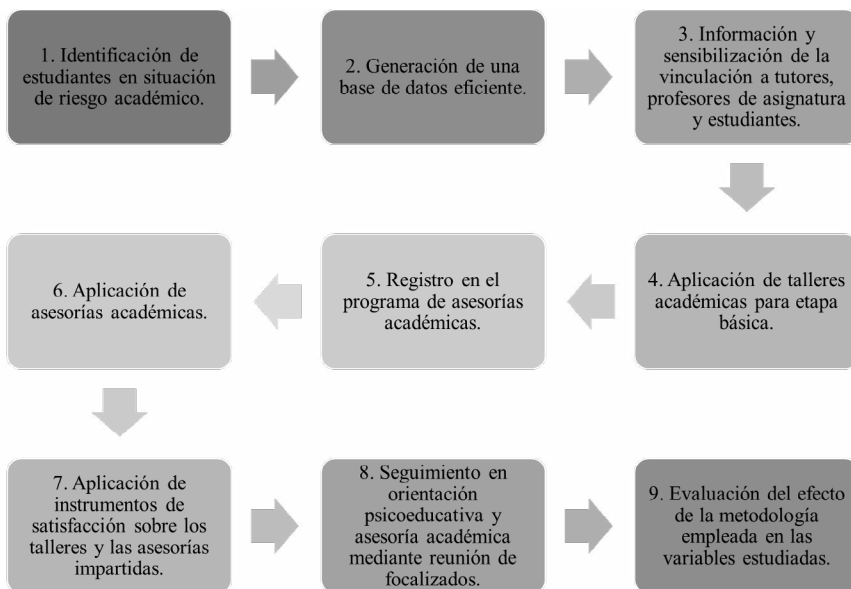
1. Identificación de estudiantes en situación de riesgo académico.

2. Generación de una base de datos eficiente.

3. Información y sensibilización de la vinculación a tutores, profesores de asignatura y estudiantes.

4. Aplicación de talleres académicas para etapa básica.

5. Registro en el programa de asesorías académicas.

6. Aplicación de asesorías académicas.

7. Aplicación de instrumentos de satisfacción sobre los talleres y las asesorías impartidas.

8. Seguimiento en orientación psicoeducativa y asesoría académica mediante reunión de focalizados.

9. Evaluación del efecto de la metodología empleada en las variables estudiadas.